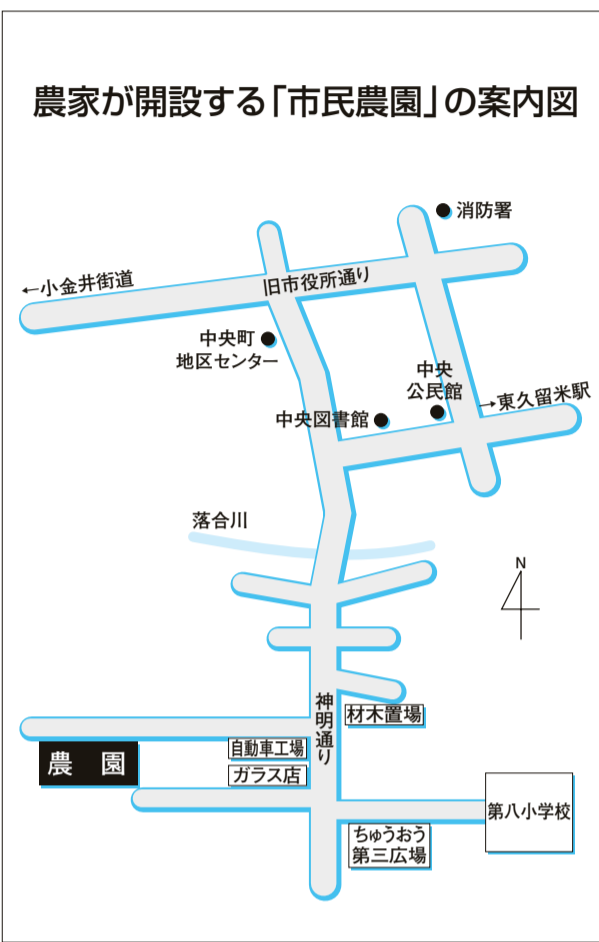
農家が開設する「市民農園」の案内図

消防署

←小金井街道

旧市役所通り

中央町
地区センター

中央
公民館

→東久留米駅

中央図書館

落合川

N

神明通り

材木置場

農園

自動車工場

ガラス店

第八小学校

ちゅうおう
第三広場